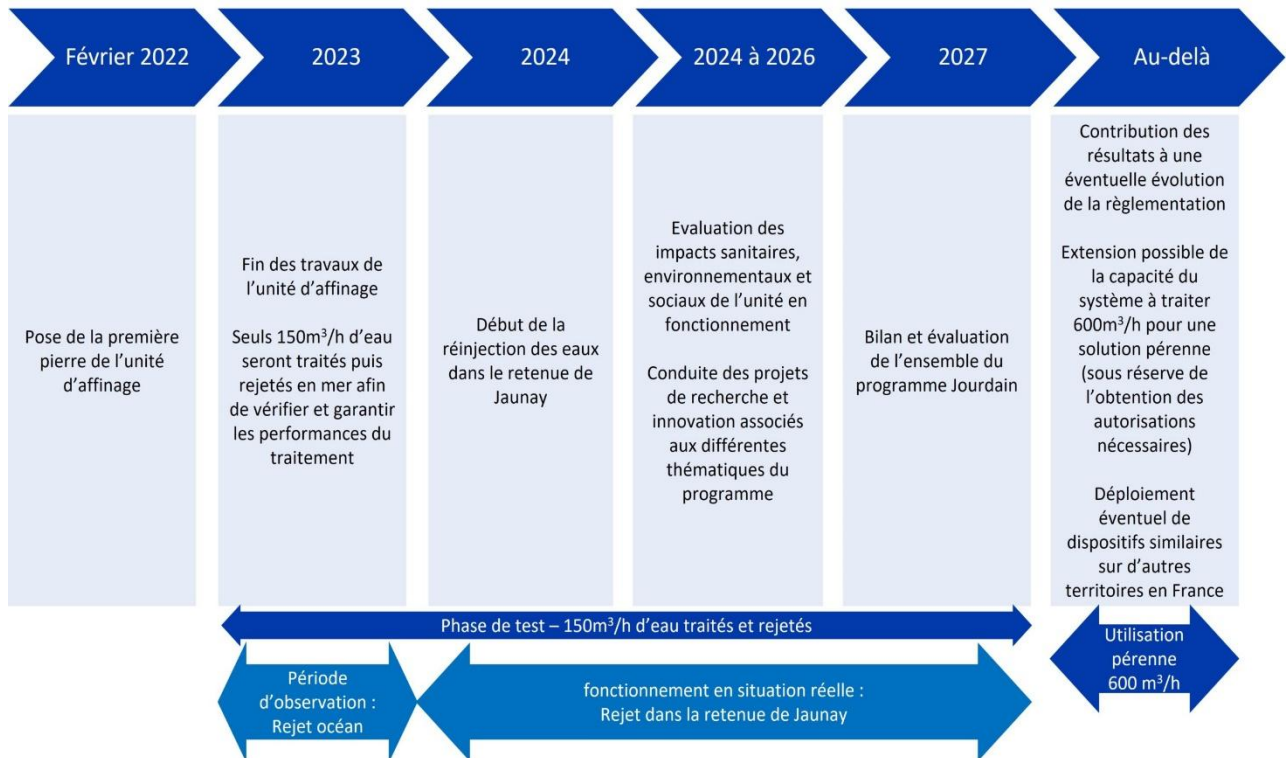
Février 2022

Pose de la première pierre de l'unité d'affinage

2023

Fin des travaux de l'unité d'affinage

Seuls 150m$^3$/h d'eau seront traités puis rejetés en mer afin de vérifier et garantir les performances du traitement

2024

Début de la réinjection des eaux dans le retenue de Jaunay

2024 à 2026

Evaluation des impacts sanitaires, environnementaux et sociaux de l'unité en fonctionnement

Conduite des projets de recherche et innovation associés aux différentes thématiques du programme

2027

Bilan et évaluation de l'ensemble du programme Jourdain

Au-delà

Contribution des résultats à une éventuelle évolution de la règlementation

Extension possible de la capacité du système à traiter 600m$^3$/h pour une solution pérenne (sous réserve de l'obtention des autorisations nécessaires)

Déploiement éventuel de dispositifs similaires sur d'autres territoires en France

Phase de test – 150m$^3$/h d'eau traités et rejetés

Période d'observation : Rejet océan

fonctionnement en situation réelle : Rejet dans la retenue de Jaunay

Utilisation pérenne 600 m$^3$/h